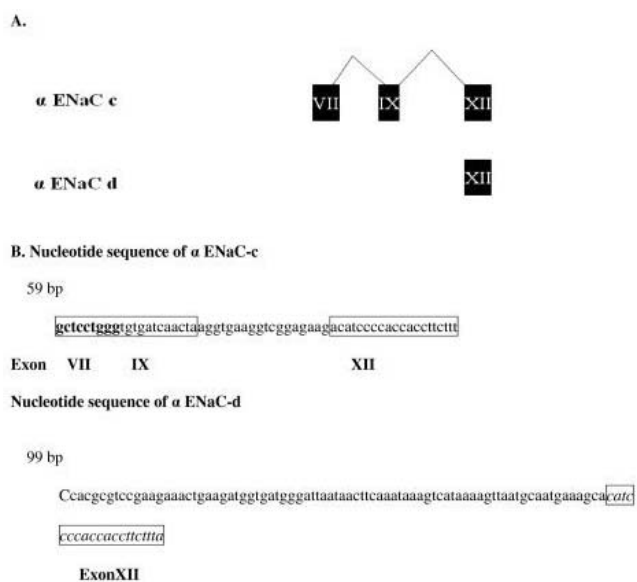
A.

α ENaC c

VII IX XII

α ENaC d

XII

B. Nucleotide sequence of α ENaC-c

59 bp

gctcctgggtgtgatcaactaaggtgaaggtcggagaagacatccccaccaccttcttt

Exon VII IX XII

Nucleotide sequence of α ENaC-d

99 bp

Ccacgcgtccgaagaaactgaagatggtgatgggattaataacttcaaataaagtcataaaagttaatgcaatgaaagcacatc cccaccaccttcttta

ExonXII